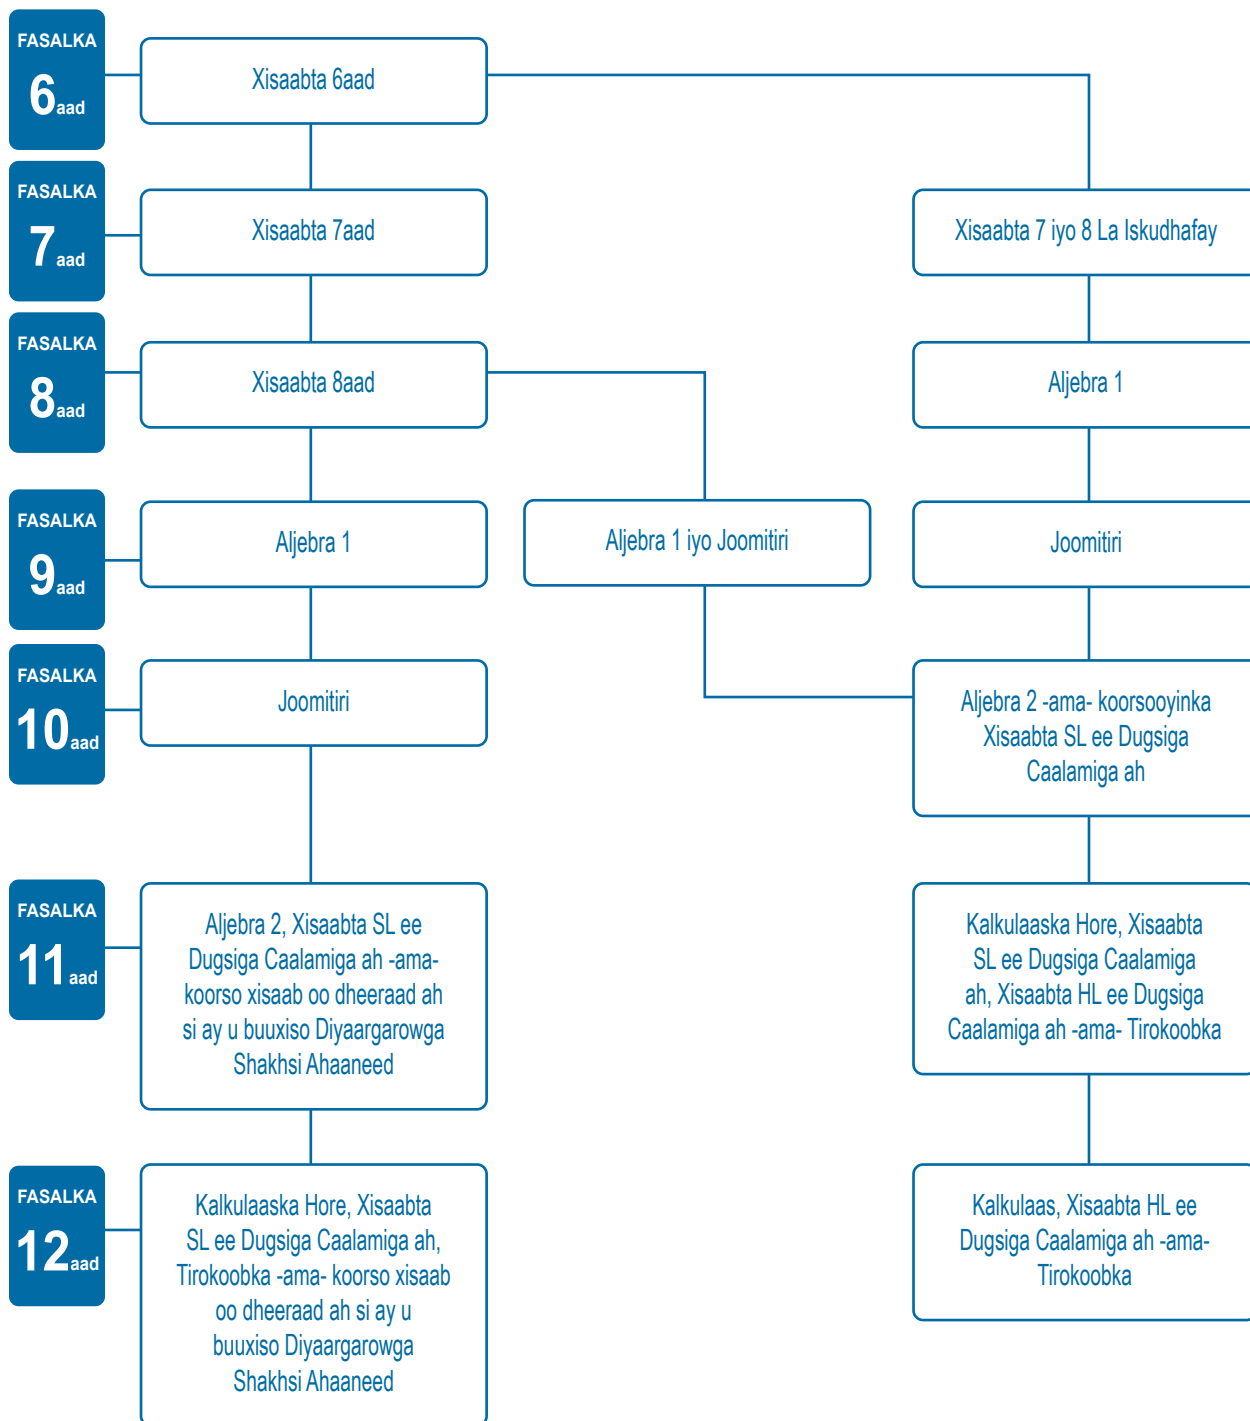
FASALKA $6_{aad}$

Xisaabta 6aad

FASALKA $7_{aad}$

Xisaabta 7aad

Xisaabta 7 iyo 8 La Iskudhafay

FASALKA $8_{aad}$

Xisaabta 8aad

Aljebra 1

FASALKA $9_{aad}$

Aljebra 1

Aljebra 1 iyo Joomitiri

Joomitiri

FASALKA $10_{aad}$

Joomitiri

Aljebra 2 -ama- koorsooyinka Xisaabta SL ee Dugsiga Caalamiga ah

FASALKA $11_{aad}$

Aljebra 2, Xisaabta SL ee Dugsiga Caalamiga ah -ama- koorso xisaab oo dheeraad ah si ay u buuxiso Diyaargarowga Shakhsi Ahaaneed

Kalkulaaska Hore, Xisaabta SL ee Dugsiga Caalamiga ah, Xisaabta HL ee Dugsiga Caalamiga ah -ama- Tirokoobka

FASALKA $12_{aad}$

Kalkulaaska Hore, Xisaabta SL ee Dugsiga Caalamiga ah, Tirokoobka -ama- koorso xisaab oo dheeraad ah si ay u buuxiso Diyaargarowga Shakhsi Ahaaneed

Kalkulaas, Xisaabta HL ee Dugsiga Caalamiga ah -ama- Tirokoobka